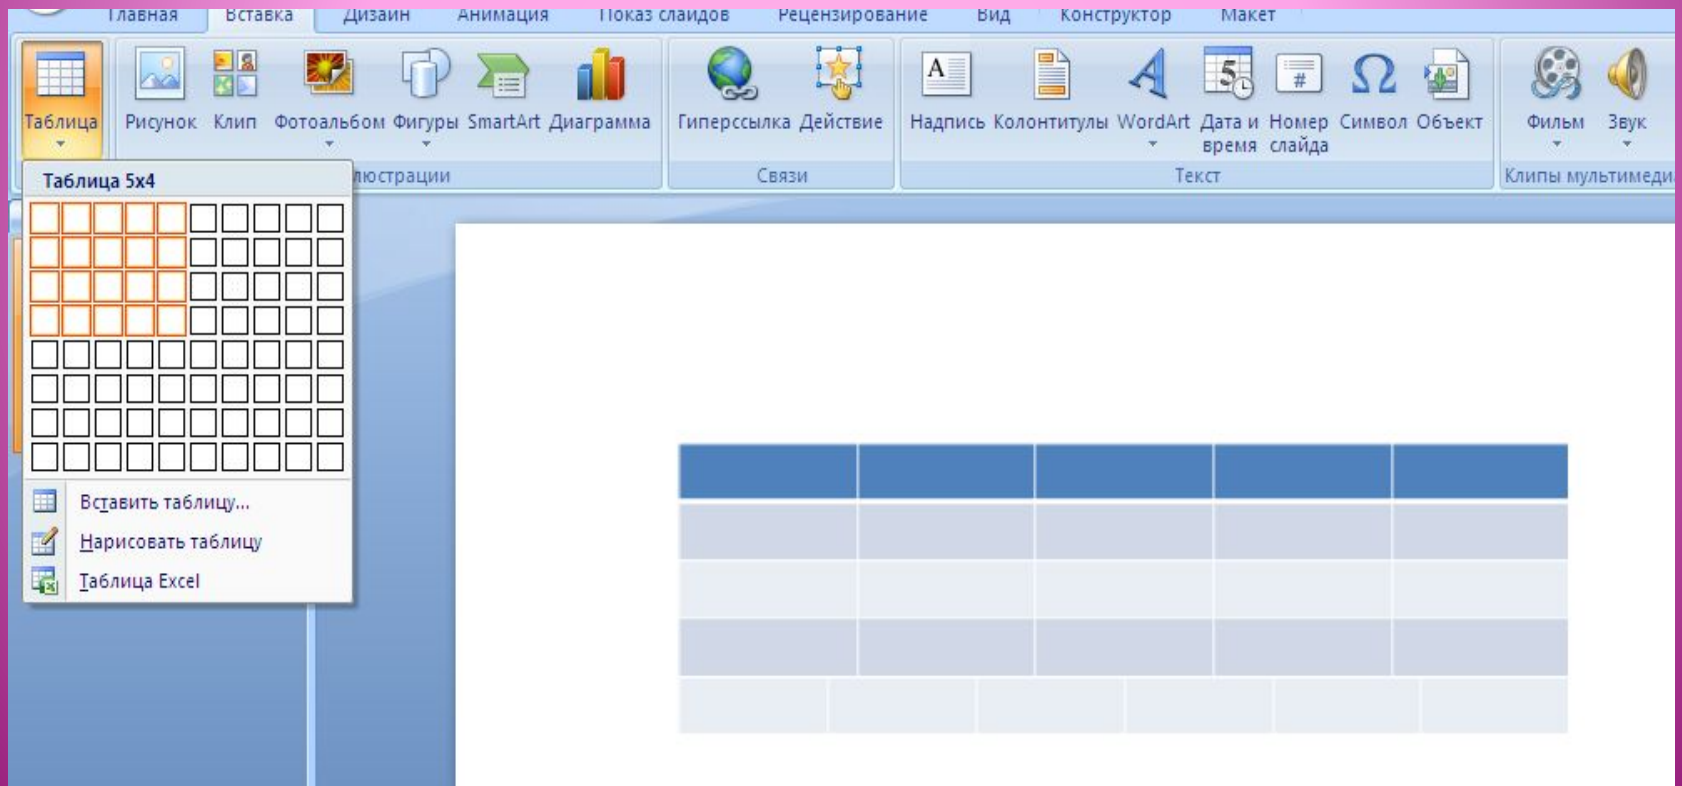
Главная Вставка Дизайн Анимация Показ слайдов Рецензирование Вид Конструктор Макет

Таблица Рисунок Клип Фотоальбом Фигуры SmartArt Диаграмма Гиперссылка Действие Надпись Колонтитулы WordArt Дата и время Номер слайда Символ Объект Фильм Звук

люстрации Связи Текст Клипы мультимеди

Таблица 5x4

Вставить таблицу...
Нарисовать таблицу
Таблица Excel